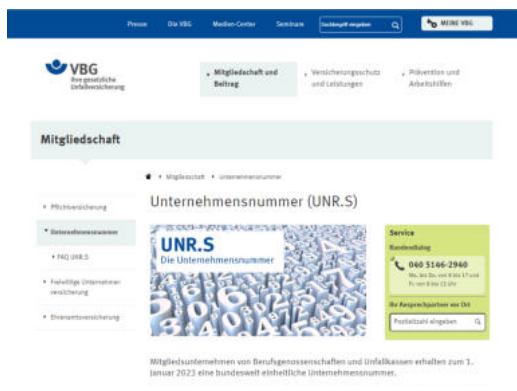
Presse Die VBG Medien-Center Seminare Suchbegriff eingeben MEINE VBG

VBG Ihre gesetzliche Unfallversicherung

Mitgliedschaft und Beitrag

Versicherungsschutz und Leistungen

Prävention und Arbeitshilfen

Mitgliedschaft

Mitgliedschaft • Unternehmensnummer

Pflichtversicherung

Unternehmensnummer

FAQ UNR.S

Freiwillige Unternehmerversicherung

Ehrenamtsversicherung

Unternehmensnummer (UNR.S)

UNR.S
Die Unternehmensnummer

Service

Kundendialog

040 5146-2960

Mo. bis Do. von 8 bis 17 und Fr. von 8 bis 15 Uhr

Ihr Ansprechpartner vor Ort

Postleitzahl eingeben

Mitgliedsunternehmen von Berufsgenossenschaften und Unfallkassen erhalten zum 1. Januar 2023 eine bundesweit einheitliche Unternehmensnummer.